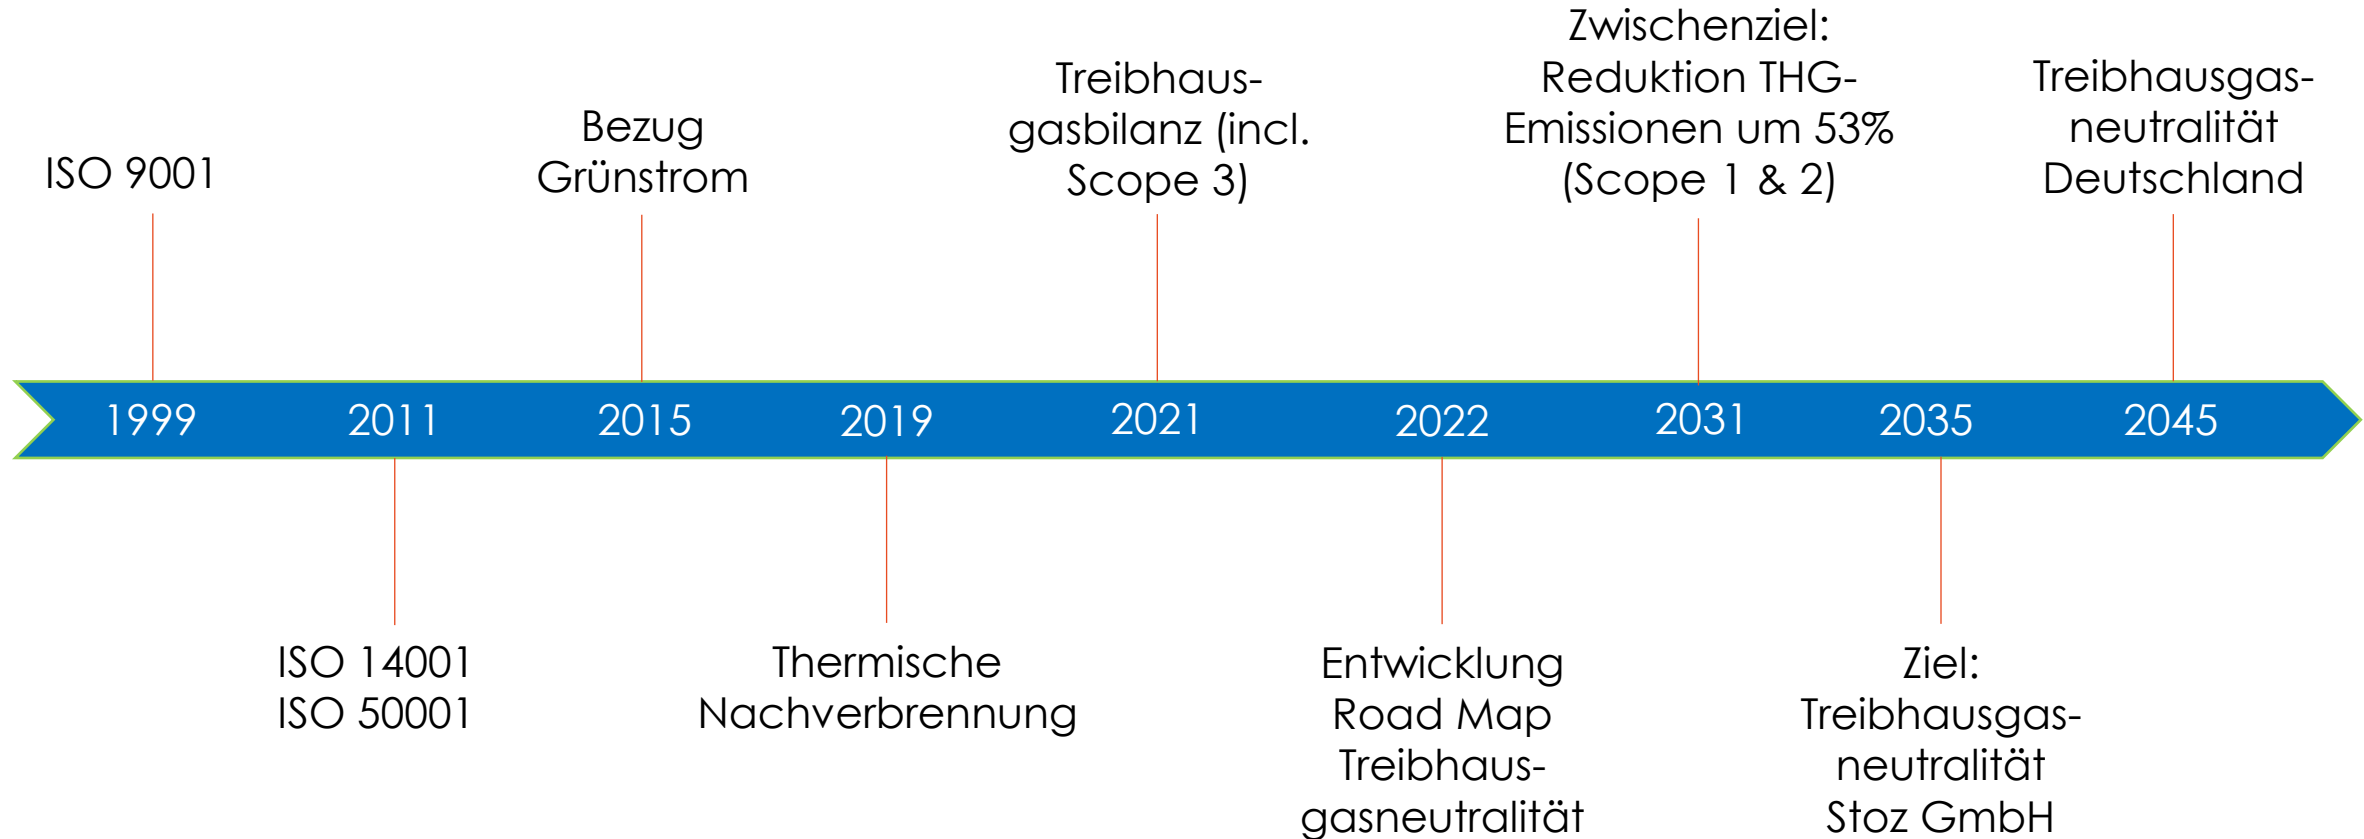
ISO 9001

Bezug Grünstrom

Treibhausgasbilanz (incl. Scope 3)

Zwischenziel: Reduktion THG-Emissionen um 53% (Scope 1 & 2)

Treibhausgasneutralität Deutschland

1999 2011 2015 2019 2021 2022 2031 2035 2045

ISO 14001
ISO 50001

Thermische Nachverbrennung

Entwicklung Road Map Treibhausgasneutralität

Ziel: Treibhausgasneutralität Stoz GmbH